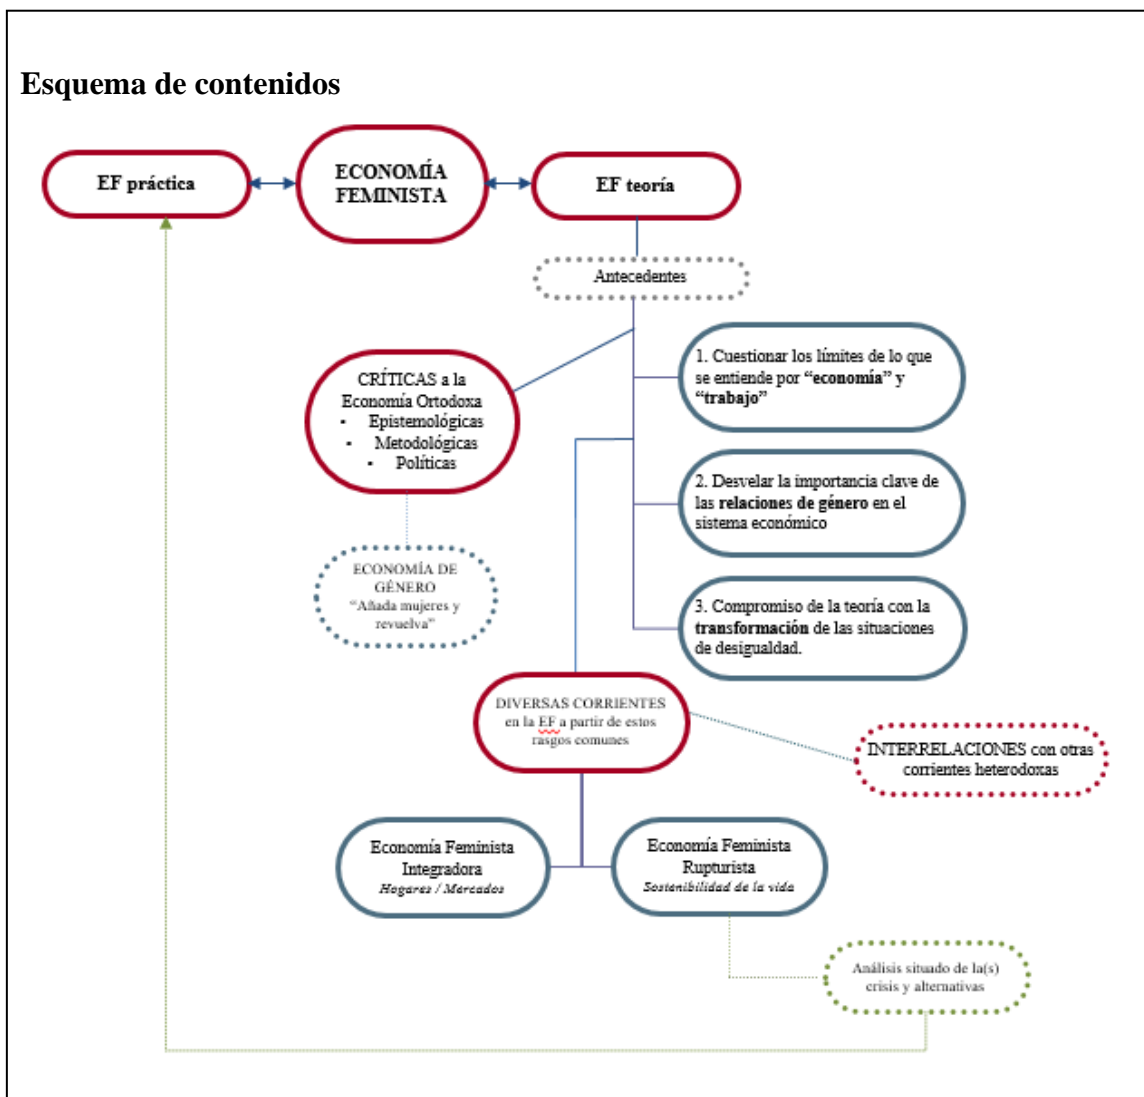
Esquema de contenidos

EF práctica

ECONOMÍA FEMINISTA

EF teoría

Antecedentes

CRÍTICAS a la Economía Ortodoxa
- Epistemológicas
- Metodológicas
- Políticas

1. Cuestionar los límites de lo que se entiende por **"economía"** y **"trabajo"**

2. Desvelar la importancia clave de las **relaciones de género** en el sistema económico

3. Compromiso de la teoría con la **transformación** de las situaciones de desigualdad.

ECONOMÍA DE GÉNERO "Añada mujeres y revuelva"

DIVERSAS CORRIENTES en la EF a partir de estos rasgos comunes

INTERRELACIONES con otras corrientes heterodoxas

Economía Feminista Integradora
*Hogares / Mercados*

Economía Feminista Rupturista
*Sostenibilidad de la vida*

Análisis situado de la(s) crisis y alternativas